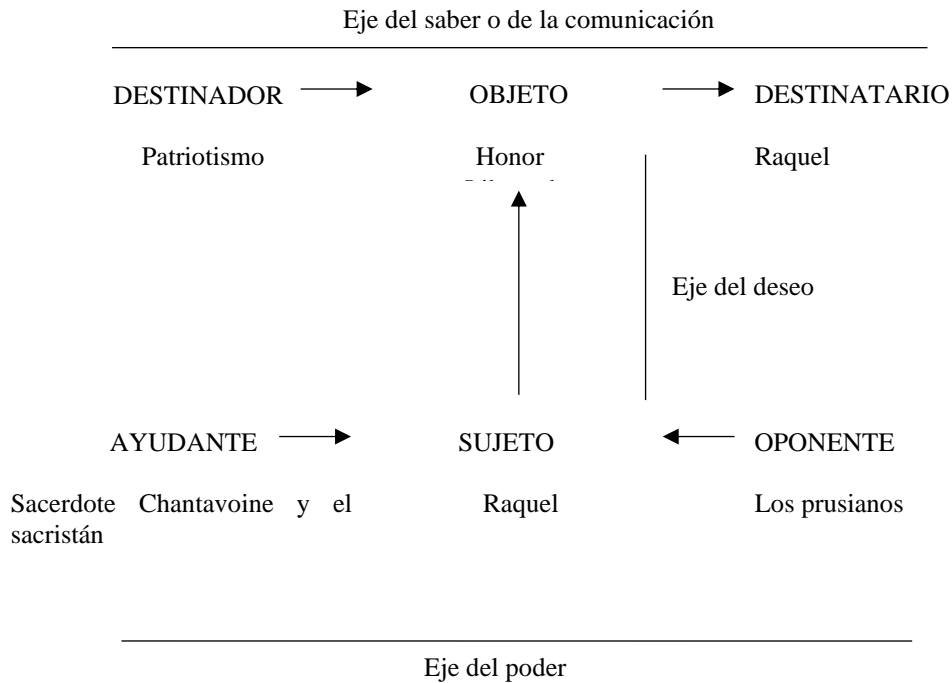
Eje del saber o de la comunicación

DESTINADOR OBJETO DESTINATARIO

Patriotismo Honor Raquel

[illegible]

Eje del deseo

AYUDANTE SUJETO OPONENTE

Sacerdote Chantavoine y el sacristán Raquel Los prusianos

Eje del poder